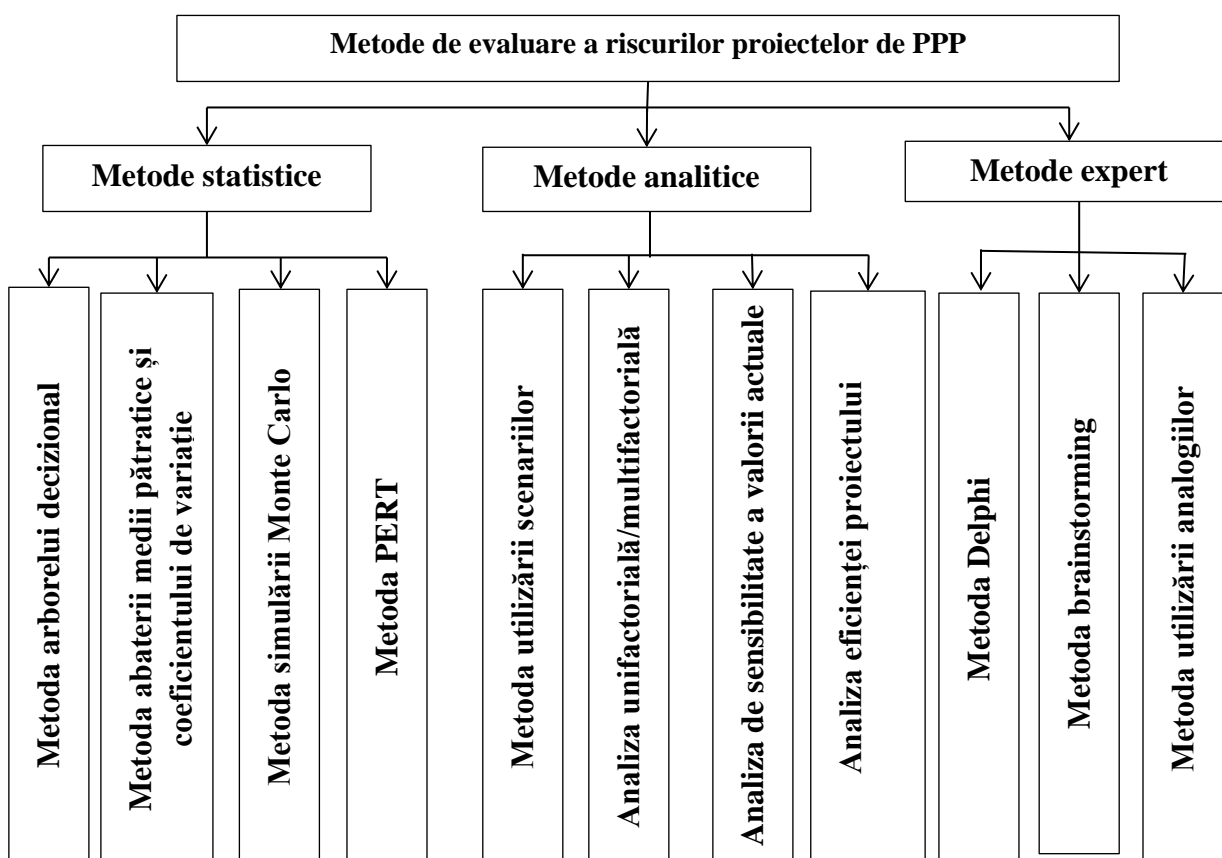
Metode de evaluare a riscurilor proiectelor de PPP

Metode statistice

Metode analitice

Metode expert

Metoda arborelui decizional

Metoda abaterii medii pătratice și coeficientului de variație

Metoda simulării Monte Carlo

Metoda PERT

Metoda utilizării scenariilor

Analiza unifactorială/multifactorială

Analiza de sensibilitate a valorii actuale

Analiza eficienței proiectului

Metoda Delphi

Metoda brainstorming

Metoda utilizării analogiilor